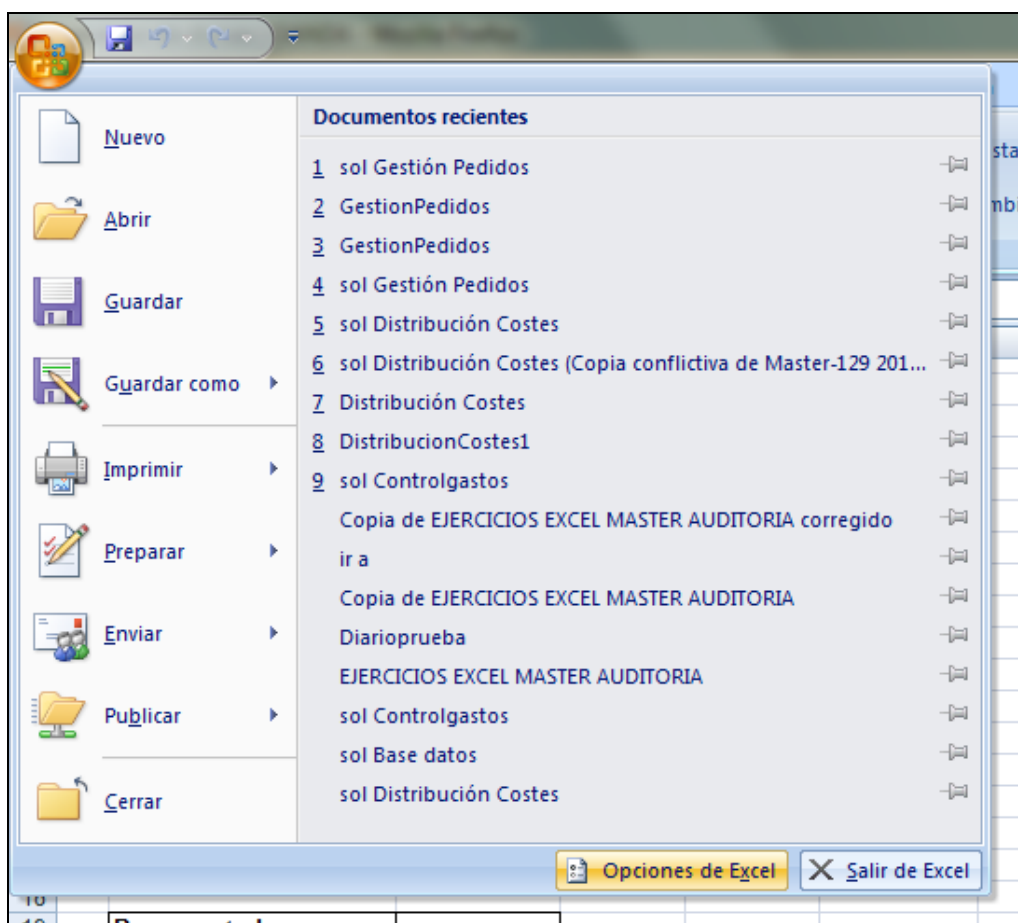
Nuevo

Abrir

Guardar

Guardar como

Imprimir

Preparar

Enviar

Publicar

Cerrar

Documentos recientes

1 sol Gestión Pedidos
2 GestionPedidos
3 GestionPedidos
4 sol Gestión Pedidos
5 sol Distribución Costes
6 sol Distribución Costes (Copia conflictiva de Master-129 201...
7 Distribución Costes
8 DistribucionCostes1
9 sol Controlgastos
Copia de EJERCICIOS EXCEL MASTER AUDITORIA corregido
ir a
Copia de EJERCICIOS EXCEL MASTER AUDITORIA
Diarioprueba
EJERCICIOS EXCEL MASTER AUDITORIA
sol Controlgastos
sol Base datos
sol Distribución Costes

Opciones de Excel
Salir de Excel

sta
mbi
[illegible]